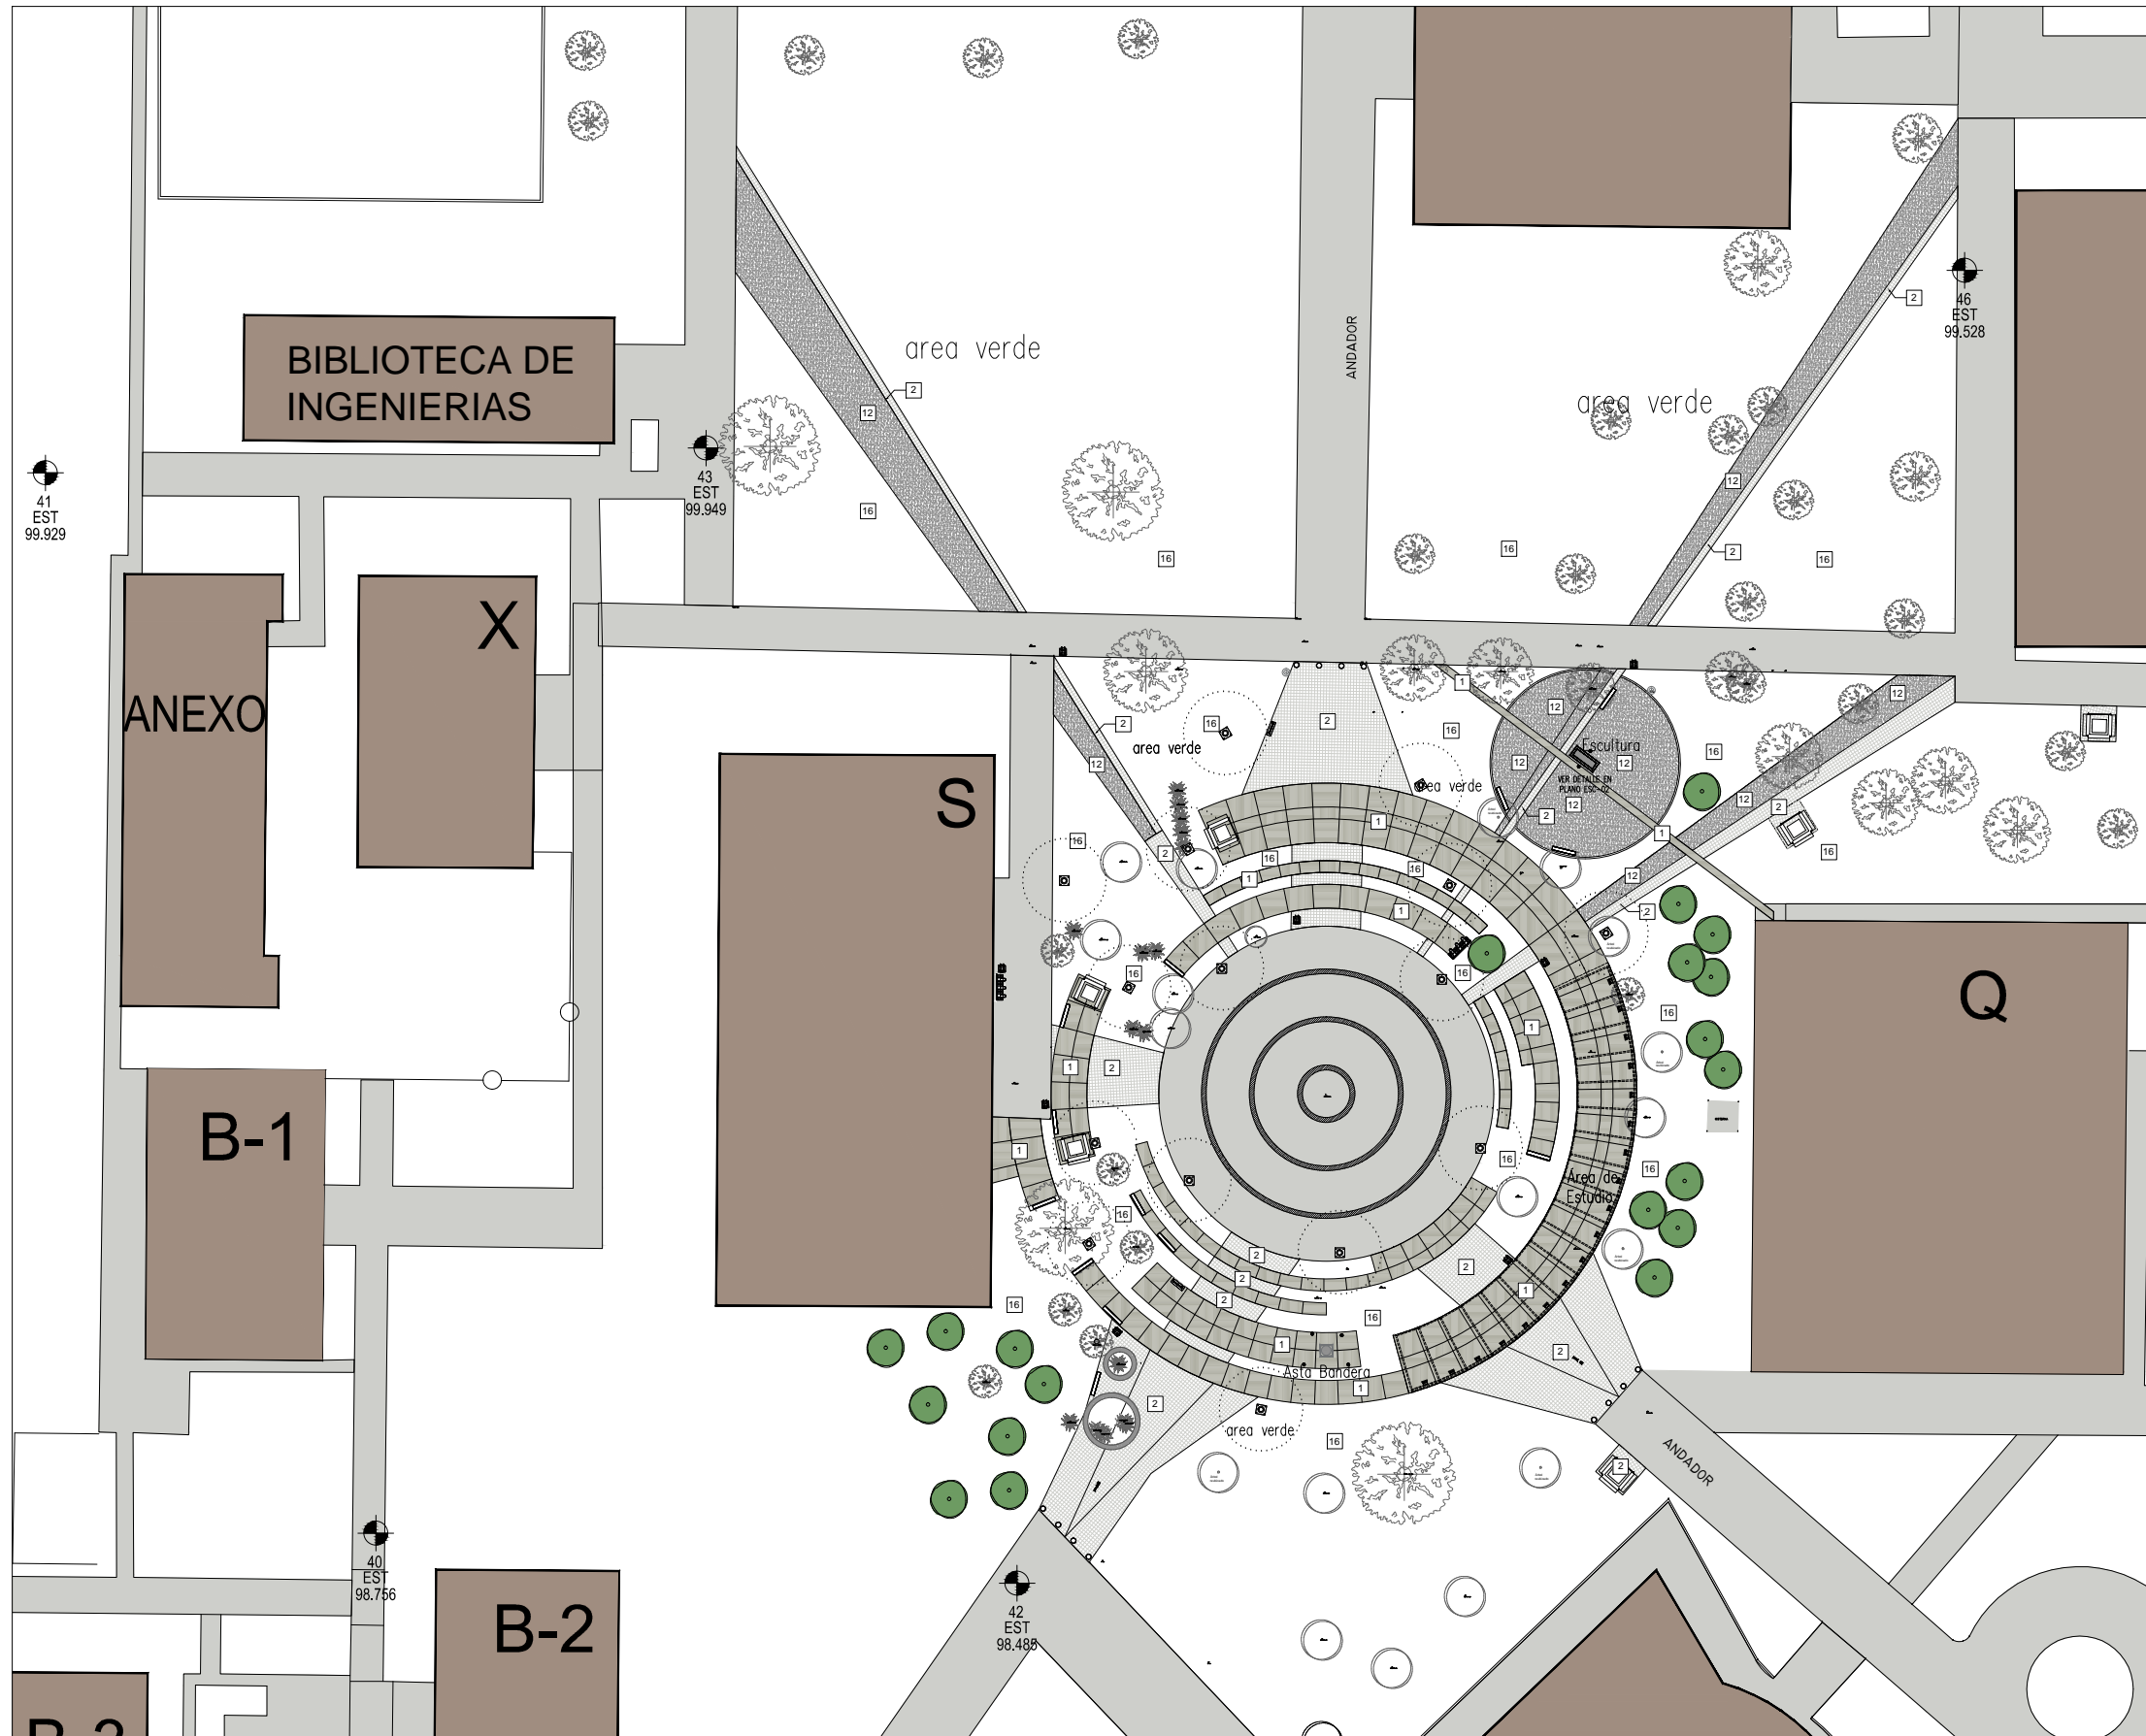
BIBLIOTECA DE INGENIERIAS

41
EST
99.929

43
EST
99.949

area verde

2

12

16

16

ANDADOR

area verde

2

46
EST
99.528

12

2

16

16

ANEXO

X

S

Q

B-1

B-2

area verde

area verde

Escultura

VER DETALLES EN PLANO ESC-02

Área de Estudio

Asta Bandera

area verde

ANDADOR

40
EST
98.756

42
EST
98.488

B-3